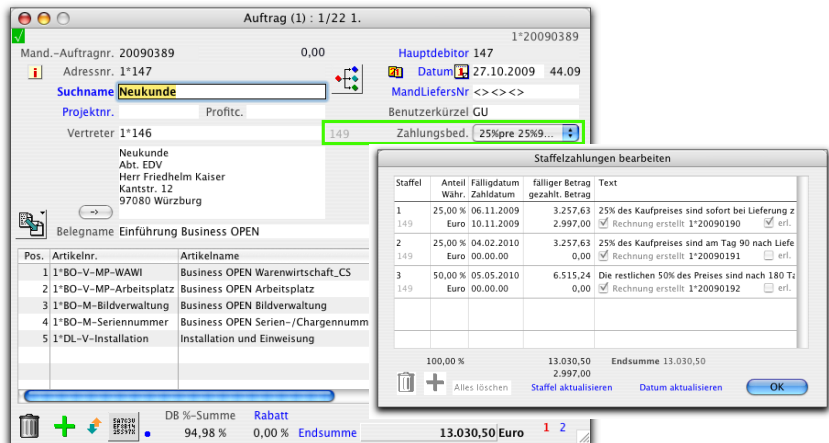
Auftrag (1) : 1/22 1.

1*20090389

Mand.-Auftragnr. 20090389 0,00 Hauptdebitor 147

Adressnr. 1*147 Datum 27.10.2009 44.09

Suchname Neukunde MandLiefersNr <><><>

Projektnr. Profitc. Benutzerkürzel GU

Vertreter 1*146 149 Zahlungsbed. 25%pre 25%9...

Neukunde
Abt. EDV
Herr Friedhelm Kaiser
Kantstr. 12
97080 Würzburg

Belegname Einführung Business OPEN

| Pos. | Artikelnr. | Artikelname |
|---|---|---|
| 1 | 1*BO-V-MP-WAWI | Business OPEN Warenwirtschaft_CS |
| 2 | 1*BO-V-MP-Arbeitsplatz | Business OPEN Arbeitsplatz |
| 3 | 1*BO-M-Bildverwaltung | Business OPEN Bildverwaltung |
| 4 | 1*BO-M-Seriennummer | Business OPEN Serien-/Chargennumm |
| 5 | 1*DL-V-Installation | Installation und Einweisung |

DB %-Summe Rabatt
94,98 % 0,00 % Endsumme 13.030,50 Euro 1 2

Staffelzahlungen bearbeiten

| Staffel | Anteil Währ. | Fälligdatum Zahldatum | fälliger Betrag gezahlt. Betrag | Text |
|---|---|---|---|---|
| 1 149 | 25,00 % Euro | 06.11.2009 10.11.2009 | 3.257,63 2.997,00 | 25% des Kaufpreises sind sofort bei Lieferung z Rechnung erstellt 1*20090190 erl. |
| 2 149 | 25,00 % Euro | 04.02.2010 00.00.00 | 3.257,63 0,00 | 25% des Kaufpreises sind am Tag 90 nach Liefe Rechnung erstellt 1*20090191 erl. |
| 3 149 | 50,00 % Euro | 05.05.2010 00.00.00 | 6.515,24 0,00 | Die restlichen 50% des Preises sind nach 180 Ta Rechnung erstellt 1*20090192 erl. |

100,00 % 13.030,50 Endsumme 13.030,50
2.997,00

Alles löschen Staffel aktualisieren Datum aktualisieren OK